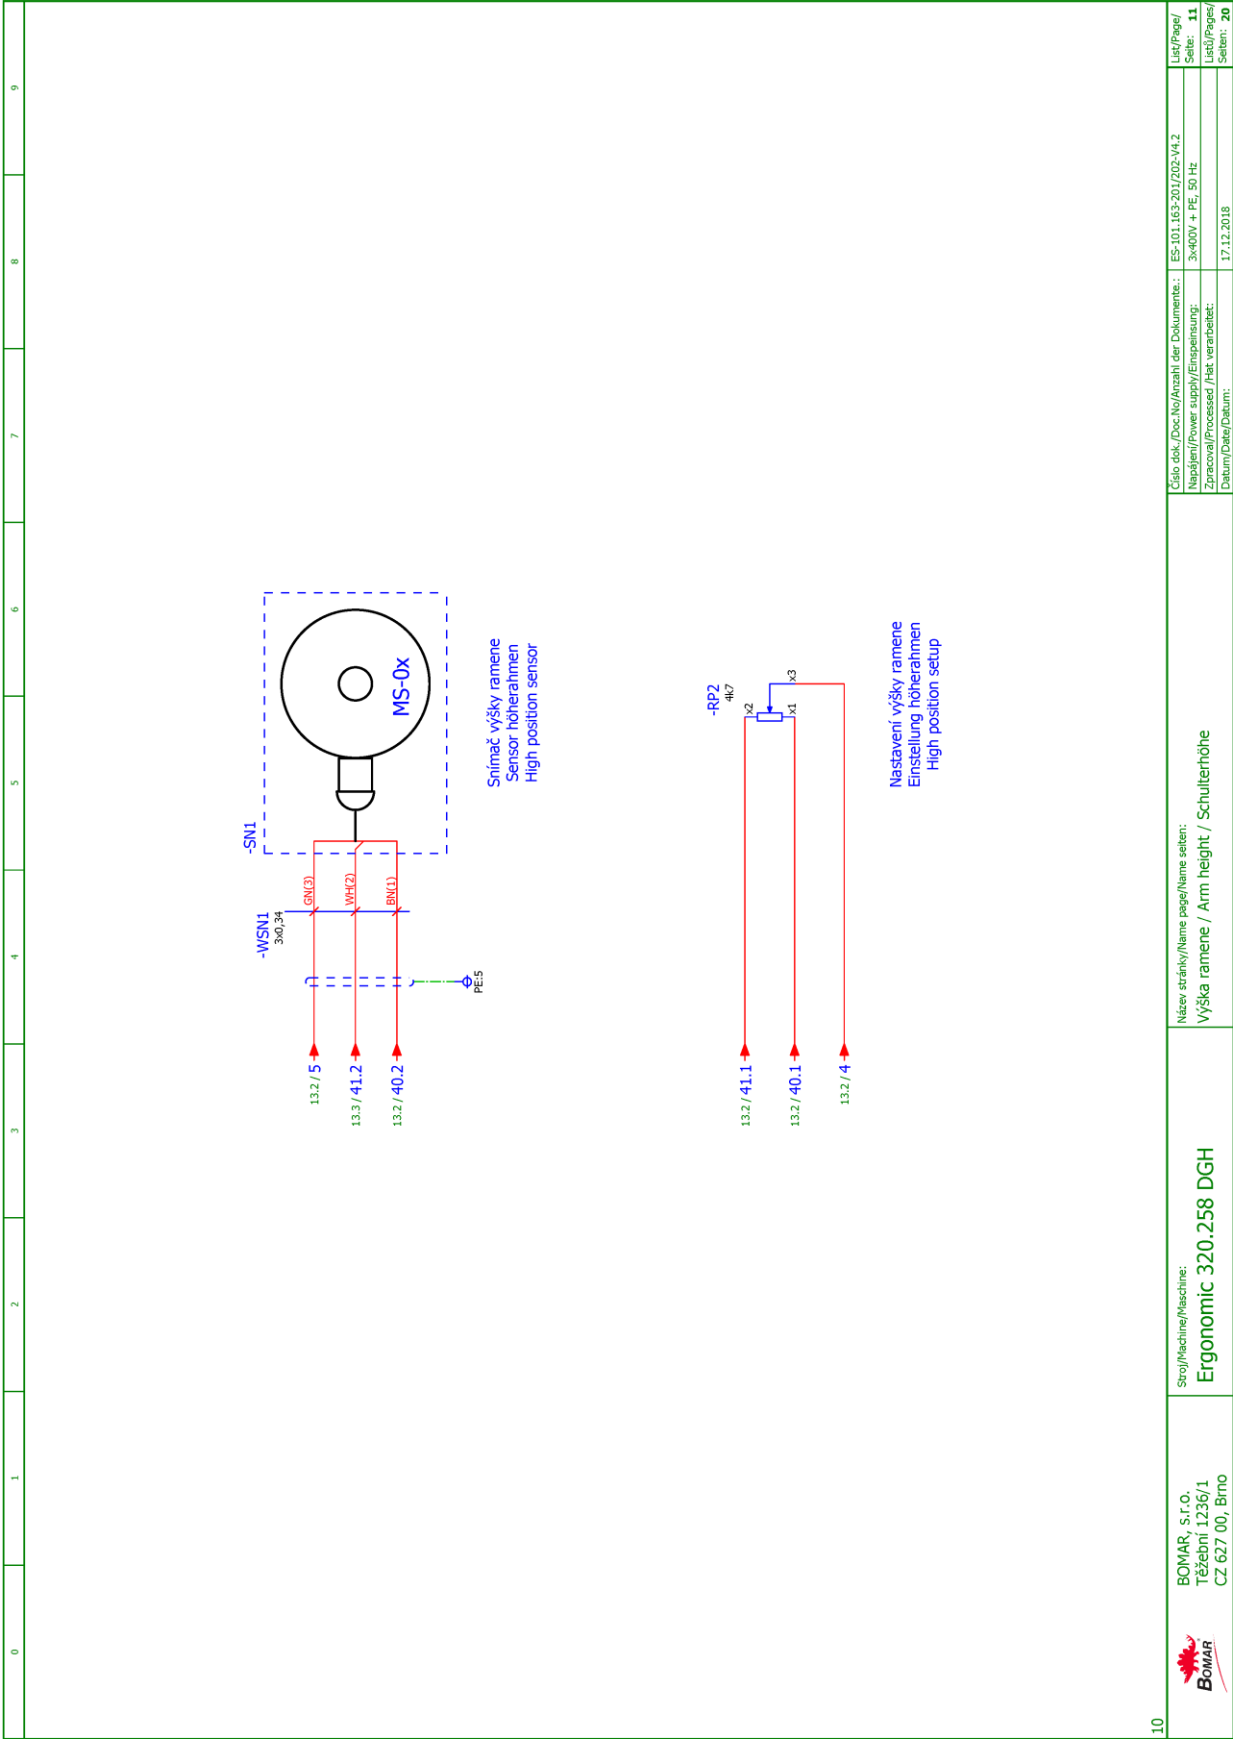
0
1
2
3
4
5
6
7
8
9

-SN1

MS-0x

Snímač výšky ramene
Sensor höherahmen
High position sensor

-WSN1
3x0,34

GN(3)
WH(2)
BN(1)

PE:5

13.2 / 5
13.3 / 41.2
13.2 / 40.2

-RP2
4K7

x2
x1
x3

Nastavení výšky ramene
Einstellung höherahmen
High position setup

13.2 / 41.1
13.2 / 40.1
13.2 / 4

10

BOMAR

BOMAR, s.r.o.
Těžební 1236/1
CZ 627 00, Brno

Stroj/Machine/Maschine:
Ergonomic 320.258 DGH

Název stránky/Name page/Name seiten:
Výška ramene / Arm height / Schulterhöhe

| Číslo dok./Doc.No/Anzahl der Dokumente.: | ES-101.163-201/202-V4.2 | List/Page/ Seite: 11 |
|---|---|---|
| Napájení/Power supply/Einspeisung: | 3x400V + PE, 50 Hz | |
| Zpracoval/Processed /Hat verarbeitet: | | Listů/Pages/ Seiten: 20 |
| Datum/Date/Datum: | 17.12.2018 | |